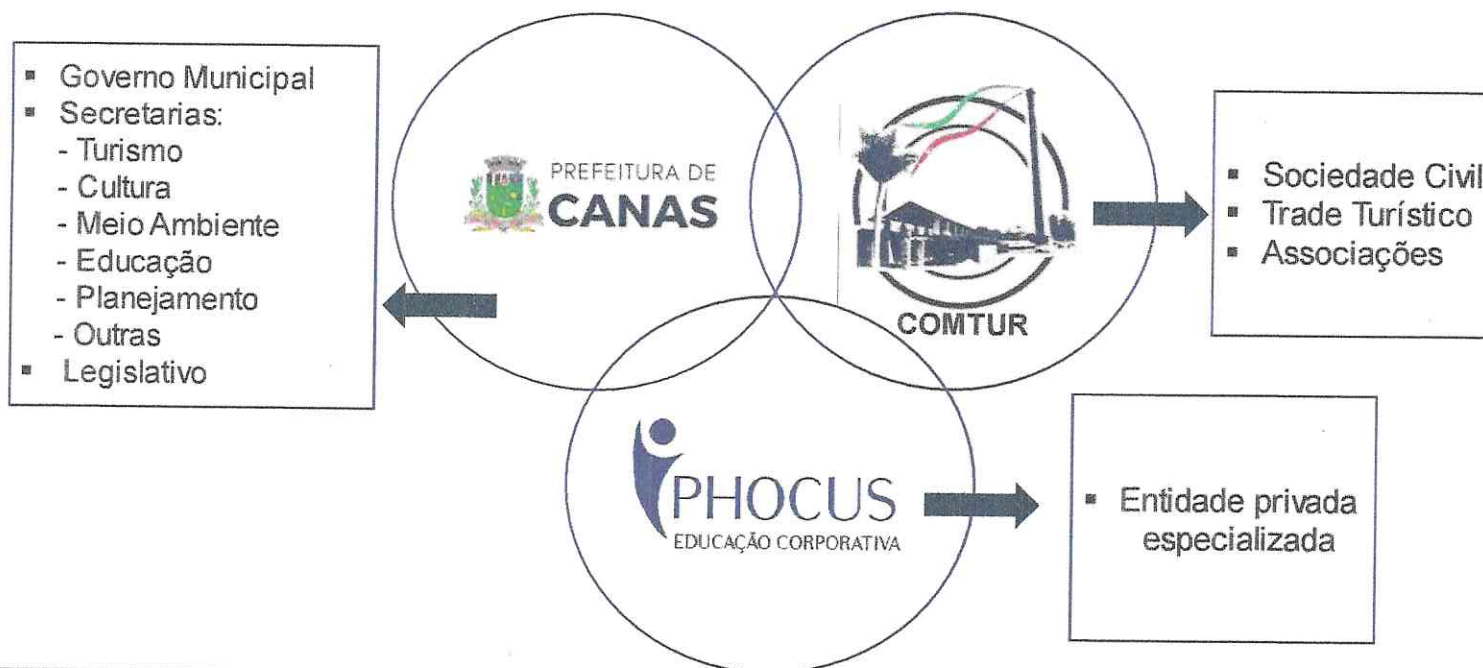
- Governo Municipal
- Secretarias:
  - Turismo
  - Cultura
  - Meio Ambiente
  - Educação
  - Planejamento
  - Outras
- Legislativo

PREFEITURA DE CANAS

COMTUR

- Sociedade Civil
- Trade Turístico
- Associações

PHOCUS
EDUCAÇÃO CORPORATIVA

- Entidade privada especializada